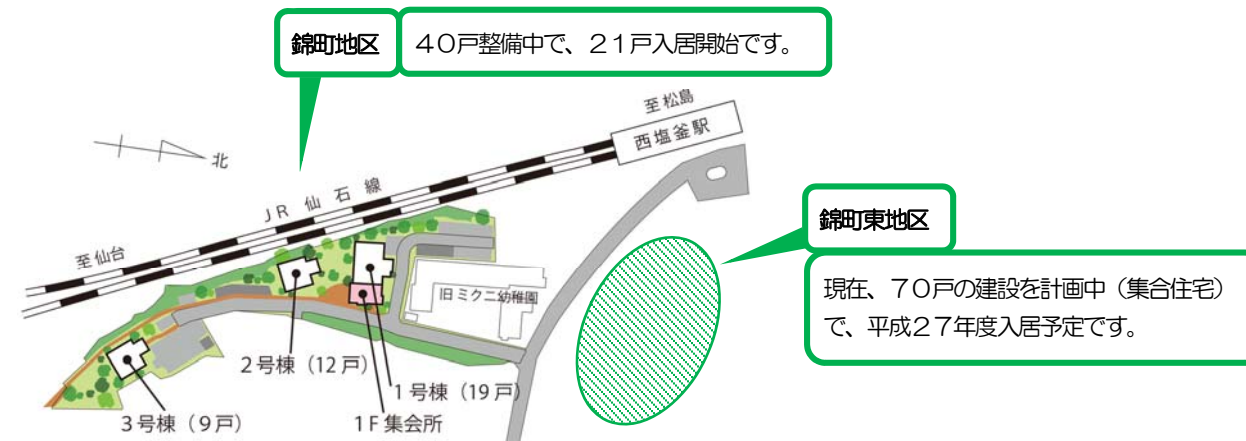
錦町地区

40戸整備中で、21戸入居開始です。

至松島

西塩釜駅

北

JR 仙 石 線

至仙台

錦町東地区

現在、70戸の建設を計画中（集合住宅）で、平成27年度入居予定です。

旧ミクニ幼稚園

2号棟（12戸）

1号棟（19戸）

3号棟（9戸）

1F集会所